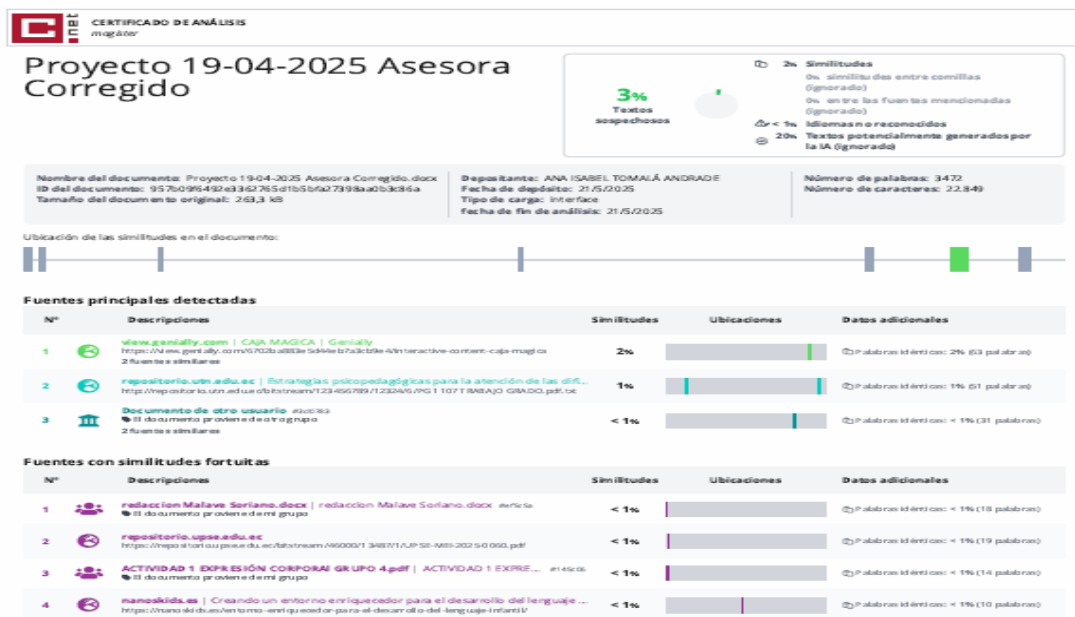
CERTIFICADO DE ANÁLISIS
magister

Proyecto 19-04-2025 Asesora Corregido

3% Textos sospechosos

2% Similitudes
0% similitudes entre comillas (ignorado)
0% entre las fuentes mencionadas (ignorado)
< 1% Idiomas no reconocidos
20% Textos potencialmente generados por la IA (ignorado)

Nombre del documento: Proyecto 19-04-2025 Asesora Corregido.docx
ID del documento: 957b096492e3362765d1b5bfa27398aa0b3c86a
Tamaño del documento original: 263,3 kB

Depositante: ANA ISABEL TOMALÁ ANDRADE
Fecha de depósito: 21/5/2025
Tipo de carga: interface
fecha de fin de análisis: 21/5/2025

Número de palabras: 3472
Número de caracteres: 22.849

Ubicación de las similitudes en el documento:

Fuentes principales detectadas

| Nº | Descripciones | Similitudes | Ubicaciones | Datos adicionales |
|---|---|---|---|---|
| 1 | view.genially.com \| CAJA MAGICA \| Genially https://view.genially.com/6702ba883e5d44eb7a3cb9e4/interactive-content-caja-magica 2 fuentes similares | 2% | | Palabras idénticas: 2% (63 palabras) |
| 2 | repositorio.utn.edu.ec \| Estrategias psicopedagógicas para la atención de las difi... http://repositorio.utn.edu.ec/bitstream/123456789/12324/6/PG 1107 TRABAJO GRADO.pdf.txt | 1% | | Palabras idénticas: 1% (61 palabras) |
| 3 | Documento de otro usuario #2d0783 El documento proviene de otro grupo 2 fuentes similares | < 1% | | Palabras idénticas: < 1% (31 palabras) |

Fuentes con similitudes fortuitas

| Nº | Descripciones | Similitudes | Ubicaciones | Datos adicionales |
|---|---|---|---|---|
| 1 | redaccion Malave Soriano.docx \| redaccion Malave Soriano.docx #ef5c5a El documento proviene de mi grupo | < 1% | | Palabras idénticas: < 1% (18 palabras) |
| 2 | repositorio.upse.edu.ec https://repositorio.upse.edu.ec/bitstream/46000/13487/1/UPSE-MIS-2025-0060.pdf | < 1% | | Palabras idénticas: < 1% (19 palabras) |
| 3 | ACTIVIDAD 1 EXPRESIÓN CORPORAL GRUPO 4.pdf \| ACTIVIDAD 1 EXPRE... #145c06 El documento proviene de mi grupo | < 1% | | Palabras idénticas: < 1% (14 palabras) |
| 4 | nanoskids.es \| Creando un entorno enriquecedor para el desarrollo del lenguaje ... https://nanoskids.es/entorno-enriquecedor-para-el-desarrollo-del-lenguaje-infantil/ | < 1% | | Palabras idénticas: < 1% (10 palabras) |